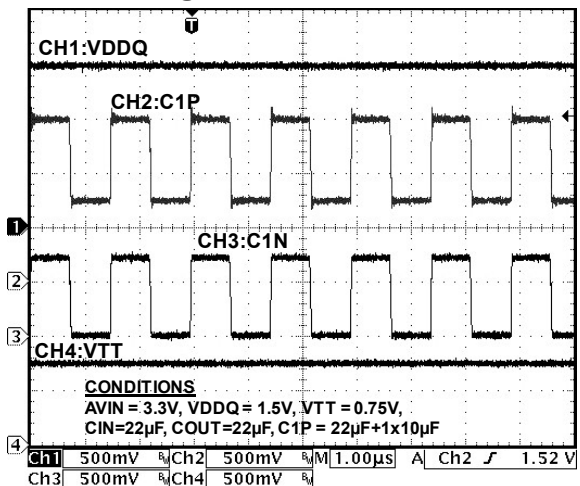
T

CH1:VDDQ

CH2:C1P

1

CH3:C1N

2

3

CH4:VTT

CONDITIONS

AVIN = 3.3V, VDDQ = 1.5V, VTT = 0.75V,

CIN=22µF, COUT=22µF, C1P = 22µF+1x10µF

4

Ch1 500mV Ch2 500mV M 1.00µs A Ch2 $\int$ 1.52 V

Ch3 500mV Ch4 500mV